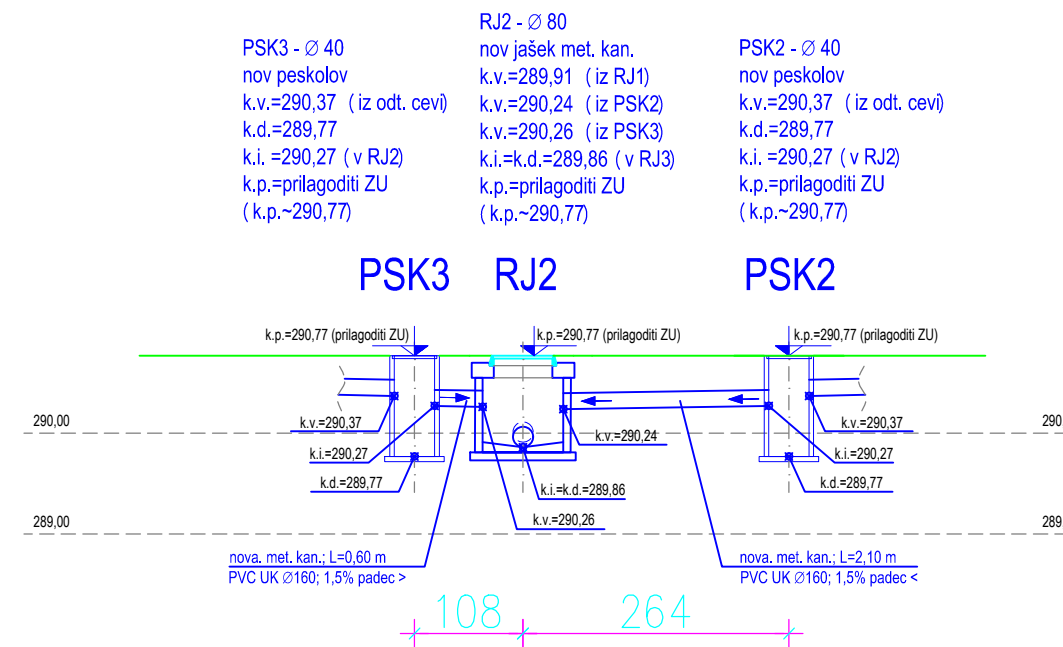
PSK3 - ∅ 40
nov peskolov
k.v.=290,37 ( iz odt. cevi)
k.d.=289,77
k.i. =290,27 ( v RJ2)
k.p.=prilagoditi ZU
( k.p.~290,77)

RJ2 - ∅ 80
nov jašek met. kan.
k.v.=289,91 ( iz RJ1)
k.v.=290,24 ( iz PSK2)
k.v.=290,26 ( iz PSK3)
k.i.=k.d.=289,86 ( v RJ3)
k.p.=prilagoditi ZU
( k.p.~290,77)

PSK2 - ∅ 40
nov peskolov
k.v.=290,37 ( iz odt. cevi)
k.d.=289,77
k.i. =290,27 ( v RJ2)
k.p.=prilagoditi ZU
( k.p.~290,77)

PSK3 RJ2 PSK2

k.p.=290,77 (prilagoditi ZU)
k.p.=290,77 (prilagoditi ZU)
k.p.=290,77 (prilagoditi ZU)

290,00
290
k.v.=290,37
k.v.=290,24
k.v.=290,37
k.i.=290,27
k.i.=290,27
k.d.=289,77
k.d.=289,77
k.i.=k.d.=289,86
289,00
289
k.v.=290,26

nova. met. kan.; L=0,60 m
PVC UK ∅160; 1,5% padec >
nova. met. kan.; L=2,10 m
PVC UK ∅160; 1,5% padec <

108
264